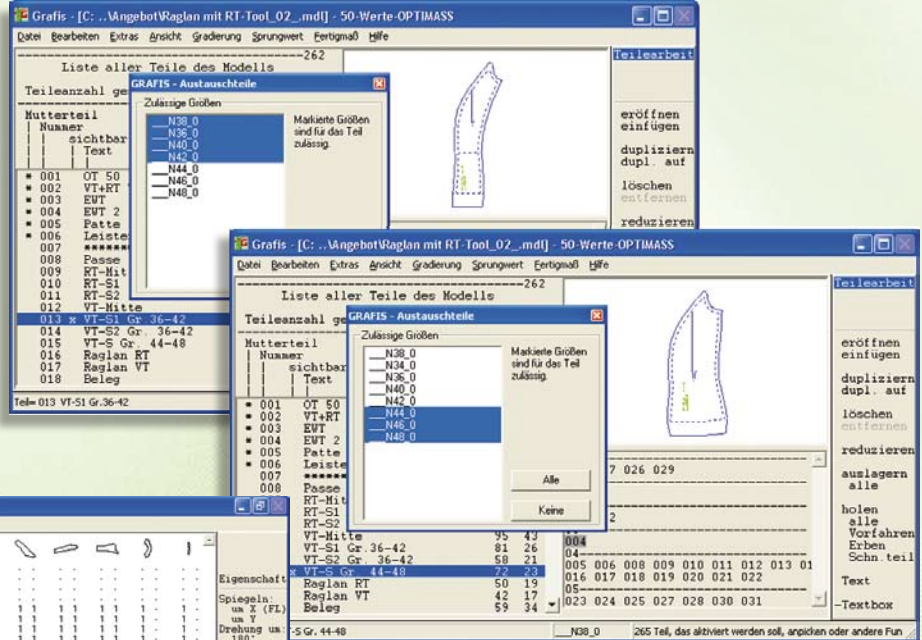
Grafis - [C: ..\Angebot\Raglan mit RT-Tool_02_.mdl] - 50-Werte-OPTIMASS

Datei Bearbeiten Extras Ansicht Gradierung Sprungwert Fertigmaß Hilfe

262

Liste aller Teile des Modells

Teileanzahl ge

Mutterteil
Nummer
sichtbar
Text

* 001 OT 50
* 002 VT+RT
* 003 EWT
* 004 EWT 2
* 005 Patte
* 006 Leiste
007 *****
008 Passe
009 RT-Mitte
010 RT-S1
011 RT-S2
012 VT-Mitte
013 x VT-S1 Gr. 36-42
014 VT-S2 Gr. 36-42
015 VT-S Gr. 44-48
016 Raglan RT
017 Raglan VT
018 Beleg

Teil= 013 VT-S1 Gr.36-42

GRAFIS - Austauschteile

Zulässige Größen

N38_0
N36_0
N40_0
N42_0
N44_0
N46_0
N48_0

Markierte Größen sind für das Teil zulässig.

Teilearbeit

eröffnen
einfügen

duplizieren
dupl. auf

löschen
entfernen

reduzieren

Grafis - [C: ..\Angebot\Raglan mit RT-Tool_02_.mdl] - 50-Werte-OPTIMASS

Datei Bearbeiten Extras Ansicht Gradierung Sprungwert Fertigmaß Hilfe

262

Liste aller Teile des Modells

Teileanzahl ge

Mutterteil
Nummer
sichtbar
Text

* 001 OT 50
* 002 VT+RT
* 003 EWT
* 004 EWT 2
* 005 Patte
* 006 Leiste
007 *****
008 Passe
RT-Mitte
RT-S1
RT-S2
VT-Mitte 95 43
VT-S1 Gr.36-42 81 26
VT-S2 Gr. 36-42 58 21
x VT-S Gr. 44-48 72 23
Raglan RT 50 19
Raglan VT 42 17
Beleg 59 34

GRAFIS - Austauschteile

Zulässige Größen

N38_0
N34_0
N36_0
N40_0
N42_0
N44_0
N46_0
N48_0

Markierte Größen sind für das Teil zulässig.

Alle

Keine

7 026 029

2

004
04
016 017 018 019 020 021 022
005 006 008 009 010 011 012 013 01
023
023 024 025 027 028 030 031

Teilearbeit

eröffnen
einfügen

duplizieren
dupl. auf

löschen
entfernen

reduzieren

auslagern
alle

holen
alle
Vorfahren
Erben
Schn.teil

Text

-Textbox

-S Gr. 44-48

N38_0

265 Teil, das aktiviert werden soll, anpicken oder andere Fun

Eigenschaft

Spiegeln:
um X (FL)
um Y
Drehung um
180°